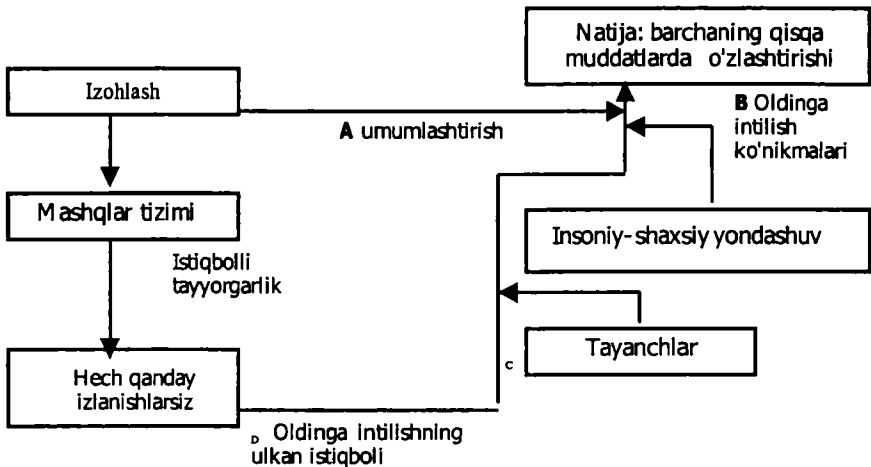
Natija: barchaning qisqa muddatlarda o'zlashtirishi

Izohlash

A umumlashtirish

B Oldinga intilish ko'nikmalari

Mashqlar tizimi

Insoniy-shaxsiy yondashuv

Istiqbolli tayyorgarlik

Tayanchlar

C

Hech qanday izlanishlarsiz

D Oldinga intilishning ulkan istiqboli